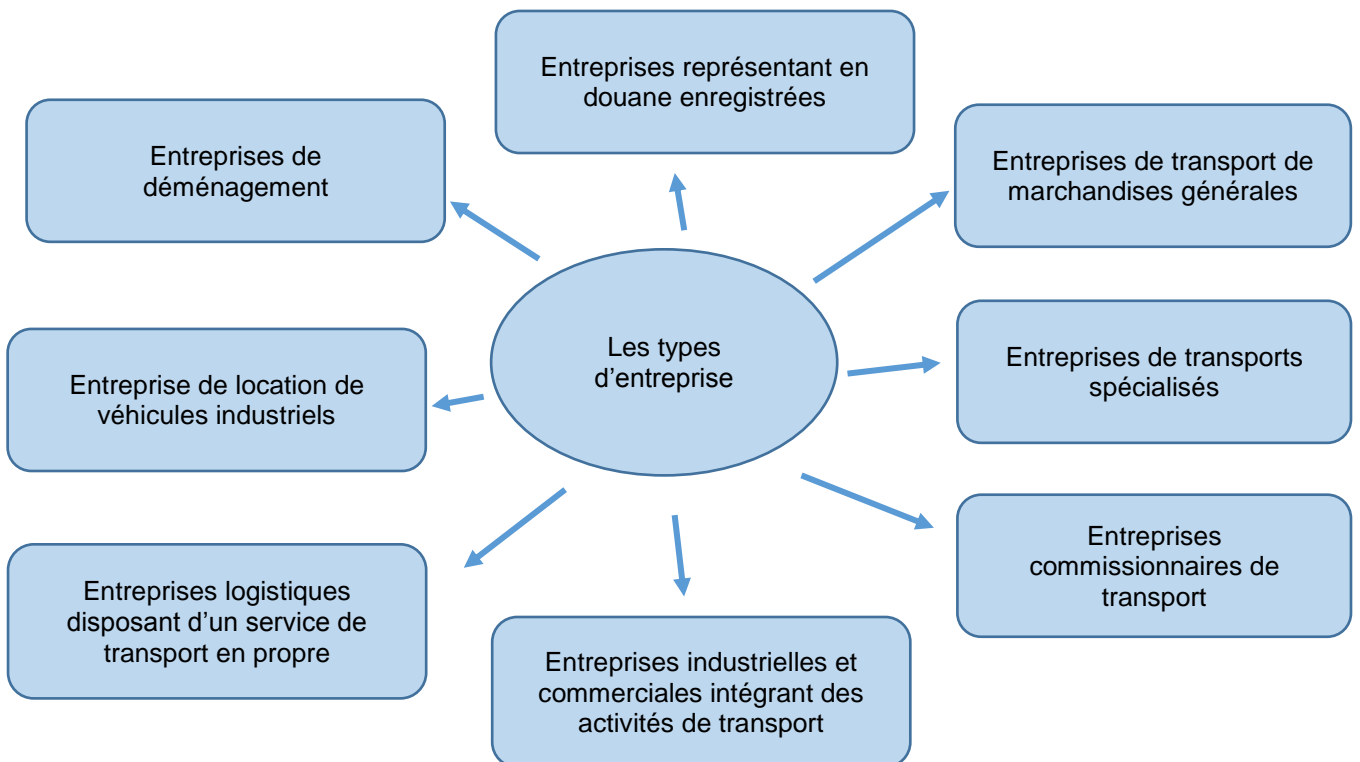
Entreprises représentant en douane enregistrées

Entreprises de déménagement

Entreprises de transport de marchandises générales

Les types d’entreprise

Entreprise de location de véhicules industriels

Entreprises de transports spécialisés

Entreprises commissionnaires de transport

Entreprises logistiques disposant d’un service de transport en propre

Entreprises industrielles et commerciales intégrant des activités de transport